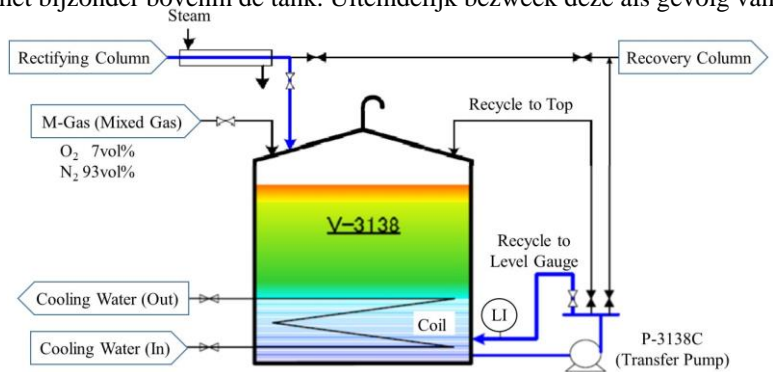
het bijzonder bovenin de tank. Uiteindelijk bezweek deze als gevolg van

Steam

Rectifying Column

Recovery Column

M-Gas (Mixed Gas)

$O_2$ 7vol%
$N_2$ 93vol%

Recycle to Top

V-3138

Recycle to Level Gauge

Cooling Water (Out)

Coil

LI

Cooling Water (In)

P-3138C
(Transfer Pump)